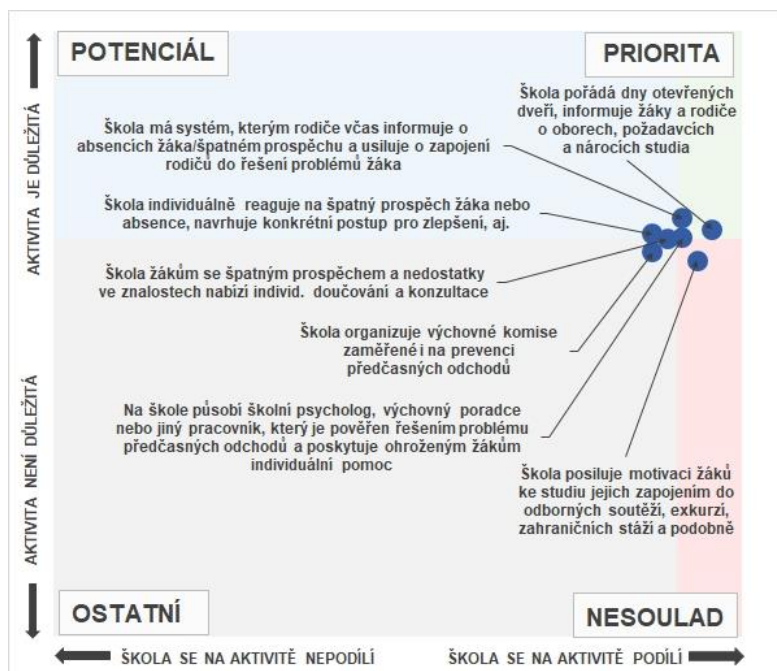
POTENCIÁL

PRIORITA

Škola pořádá dny otevřených dveří, informuje žáky a rodiče o oborech, požadavcích a nárocích studia

Škola má systém, kterým rodiče včas informuje o absencích žáka/špatném prospěchu a usiluje o zapojení rodičů do řešení problémů žáka

Škola individuálně reaguje na špatný prospěch žáka nebo absence, navrhuje konkrétní postup pro zlepšení, aj.

Škola žákům se špatným prospěchem a nedostatky ve znalostech nabízí individ. doučování a konzultace

Škola organizuje výchovné komise zaměřené i na prevenci předčasných odchodů

Na škole působí školní psycholog, výchovný poradce nebo jiný pracovník, který je pověřen řešením problémů předčasných odchodů a poskytuje ohroženým žákům individuální pomoc

Škola posiluje motivaci žáků ke studiu jejich zapojením do odborných soutěží, exkurzí, zahraničních stáží a podobně

AKTIVITA JE DŮLEŽITÁ

AKTIVITA NENÍ DŮLEŽITÁ

OSTATNÍ

NESOULAD

ŠKOLA SE NA AKTIVITĚ NEPODÍLÍ

ŠKOLA SE NA AKTIVITĚ PODÍLÍ